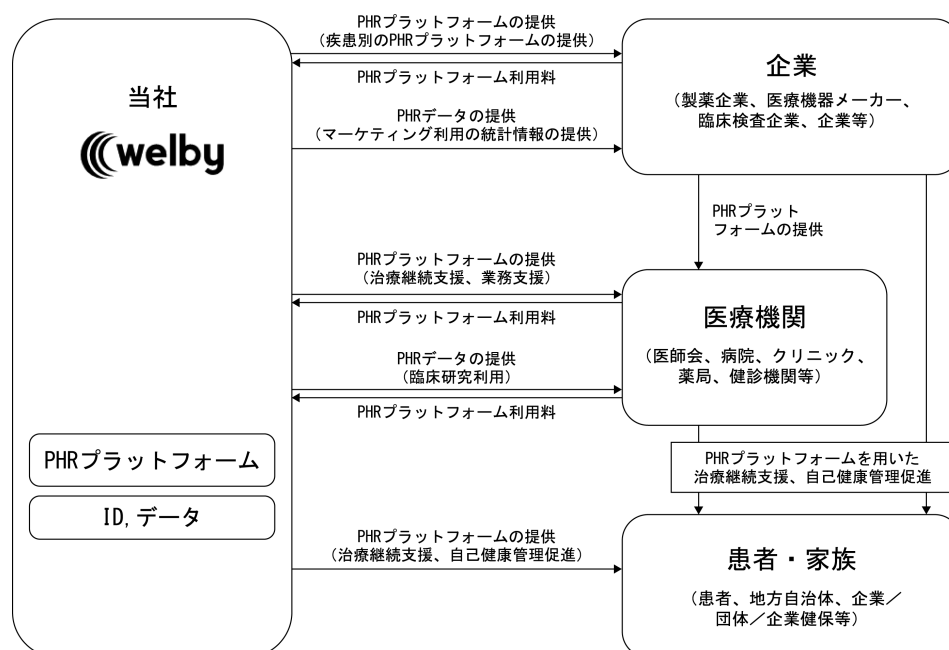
当社

welby

PHRプラットフォーム

ID,データ

PHRプラットフォームの提供
（疾患別のPHRプラットフォームの提供）

PHRプラットフォーム利用料

PHRデータの提供
（マーケティング利用の統計情報の提供）

企業

（製薬企業、医療機器メーカー、臨床検査企業、企業等）

PHRプラットフォームの提供

PHRプラットフォームの提供
（治療継続支援、業務支援）

PHRプラットフォーム利用料

PHRデータの提供
（臨床研究利用）

PHRプラットフォーム利用料

医療機関

（医師会、病院、クリニック、薬局、健診機関等）

PHRプラットフォームを用いた治療継続支援、自己健康管理促進

PHRプラットフォームの提供
（治療継続支援、自己健康管理促進）

患者・家族

（患者、地方自治体、企業／団体／企業健保等）